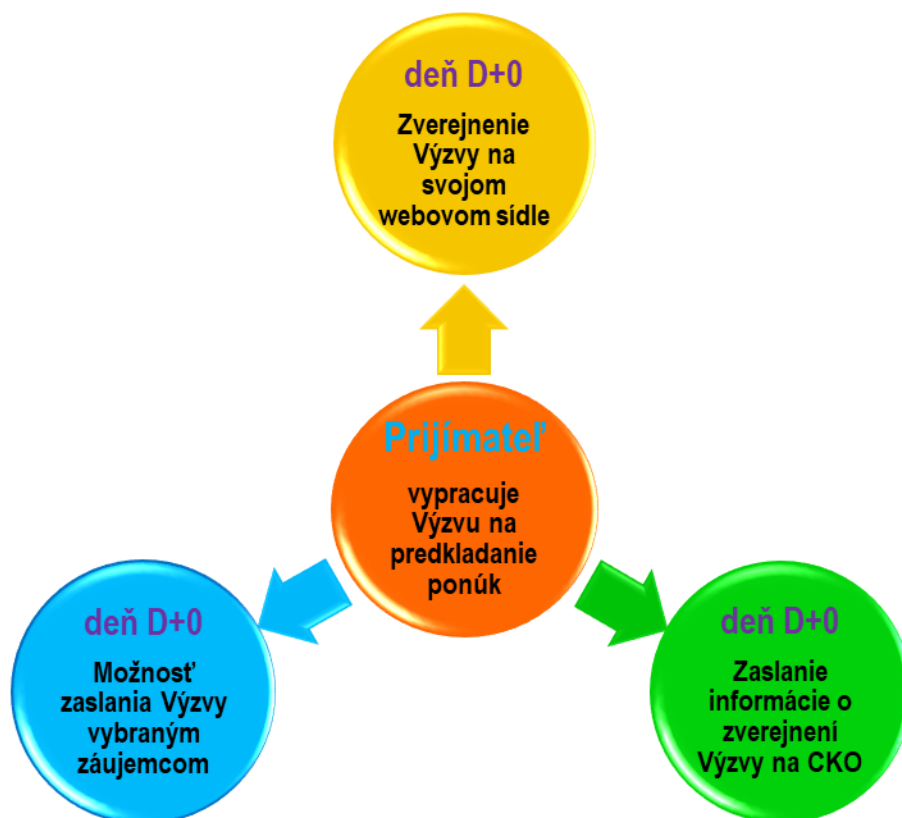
deň D+0

Zverejnenie Výzvy na svojom webovom sídle

Prijímateľ

vypracuje Výzvu na predkladanie ponúk

deň D+0

Možnosť zaslania Výzvy vybraným záujemcom

deň D+0

Zaslanie informácie o zverejnení Výzvy na CKO